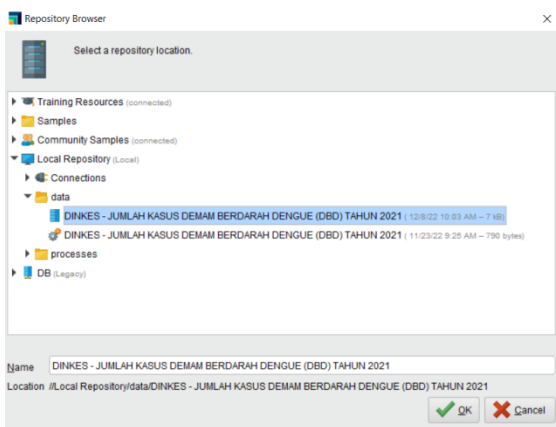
Repository Browser

Select a repository location.

Training Resources (connected)
Samples
Community Samples (connected)
Local Repository (Local)
Connections
data
DINKES - JUMLAH KASUS DEMAM BERDARAH DENGUE (DBD) TAHUN 2021 ( 12/8/22 10:03 AM – 7 kB)
DINKES - JUMLAH KASUS DEMAM BERDARAH DENGUE (DBD) TAHUN 2021 ( 11/23/22 9:25 AM – 790 bytes)
processes
DB (Legacy)

Name DINKES - JUMLAH KASUS DEMAM BERDARAH DENGUE (DBD) TAHUN 2021
Location //Local Repository/data/DINKES - JUMLAH KASUS DEMAM BERDARAH DENGUE (DBD) TAHUN 2021

OK Cancel